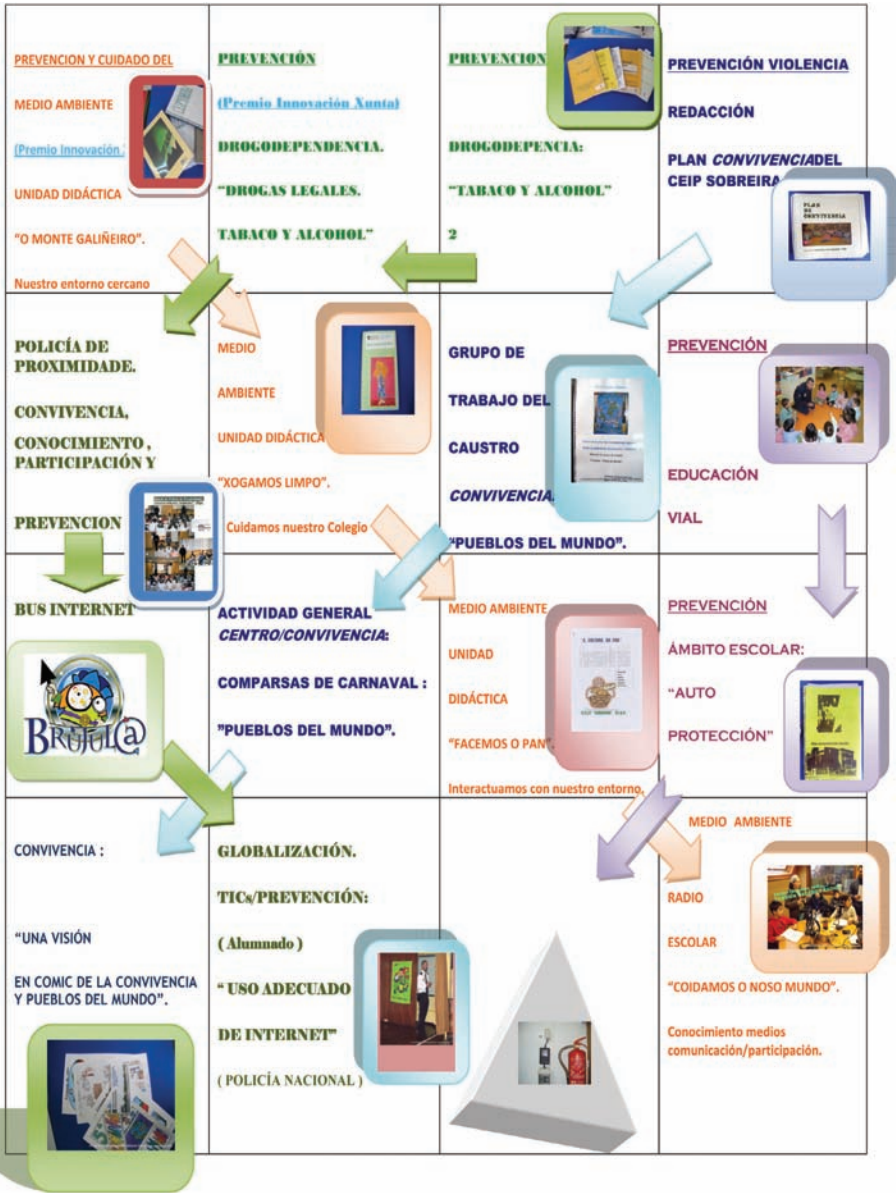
PREVENCION Y CUIDADO DEL

MEDIO AMBIENTE

(Premio Innovación

UNIDAD DIDÁCTICA

"O MONTE GALIÑEIRO".

Nuestro entorno cercano

PREVENCIÓN

(Premio Innovación Xunta)

DROGODEPENDENCIA.

"DROGAS LEGALES.

TABACO Y ALCOHOL"

PREVENCION

DROGODEPECIA:

"TABACO Y ALCOHOL"

2

PREVENCIÓN VIOLENCIA

REDACCIÓN

PLAN CONVIVENCIADEL CEIP SOBREIRA

PLAN DE CONVIVENCIA

POLICÍA DE PROXIMIDADE.

CONVIVENCIA,

CONOCIMIENTO,

PARTICIPACIÓN Y

PREVENCION

MEDIO

AMBIENTE

UNIDAD DIDÁCTICA

"XOGAMOS LIMPO".

Cuidamos nuestro Colegio

GRUPO DE

TRABAJO DEL

CAUSTRO

CONVIVENCIA

"PUEBLOS DEL MUNDO".

PREVENCIÓN

EDUCACIÓN

VIAL

BUS INTERNET

BRUJUL@

ACTIVIDAD GENERAL CENTRO/CONVIVENCIA:

COMPARSAS DE CARNAVAL :

"PUEBLOS DEL MUNDO".

MEDIO AMBIENTE

UNIDAD

DIDÁCTICA

"FACEMOS O PAN"

Interactuamos con nuestro entorno.

PREVENCIÓN

ÁMBITO ESCOLAR:

"AUTO

PROTECCIÓN"

CONVIVENCIA :

"UNA VISIÓN

EN COMIC DE LA CONVIVENCIA Y PUEBLOS DEL MUNDO".

GLOBALIZACIÓN.

TICs/PREVENCIÓN:

( Alumnado )

" USO ADECUADO

DE INTERNET"

( POLICÍA NACIONAL )

MEDIO AMBIENTE

RADIO

ESCOLAR

"COIDAMOS O NOSO MUNDO".

Conocimiento medios comunicación/participación.